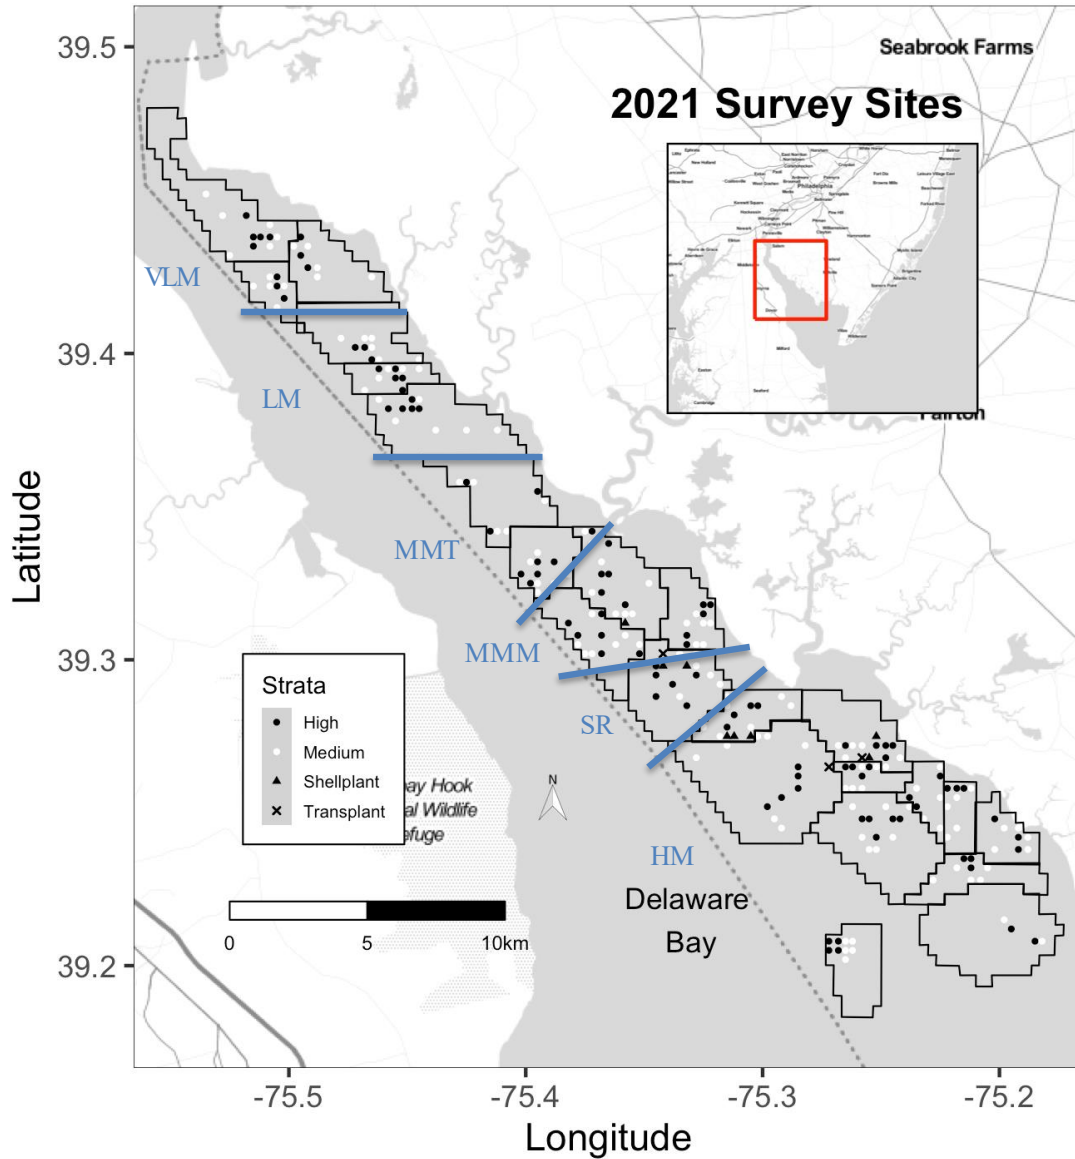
2021 Survey Sites

Seabrook Farms

Fairton

Philadelphia

VLM

LM

MMT

MMM

SR

HM

Delaware Bay

ay Hook
al Wildlife
efuge

N

Strata
High
Medium
Shellplant
Transplant

0 5 10km

39.5
39.4
39.3
39.2

Latitude

-75.5 -75.4 -75.3 -75.2

Longitude